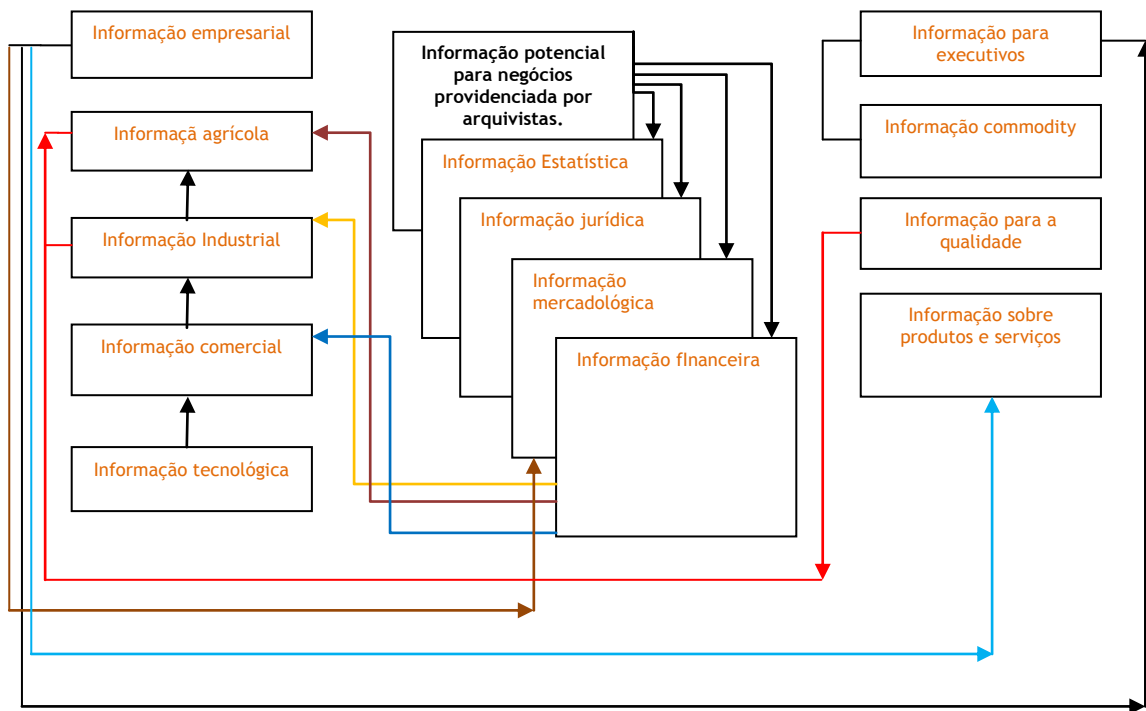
Informação empresarial

Informaçã agrícola

Informação Industrial

Informação comercial

Informação tecnológica

Informação potencial para negócios providenciada por arquivistas.

Informação Estatística

Informação jurídica

Informação mercadológica

Informação fInanceira

Informação para executivos

Informação commodity

Informação para a qualidade

Informação sobre produtos e serviços